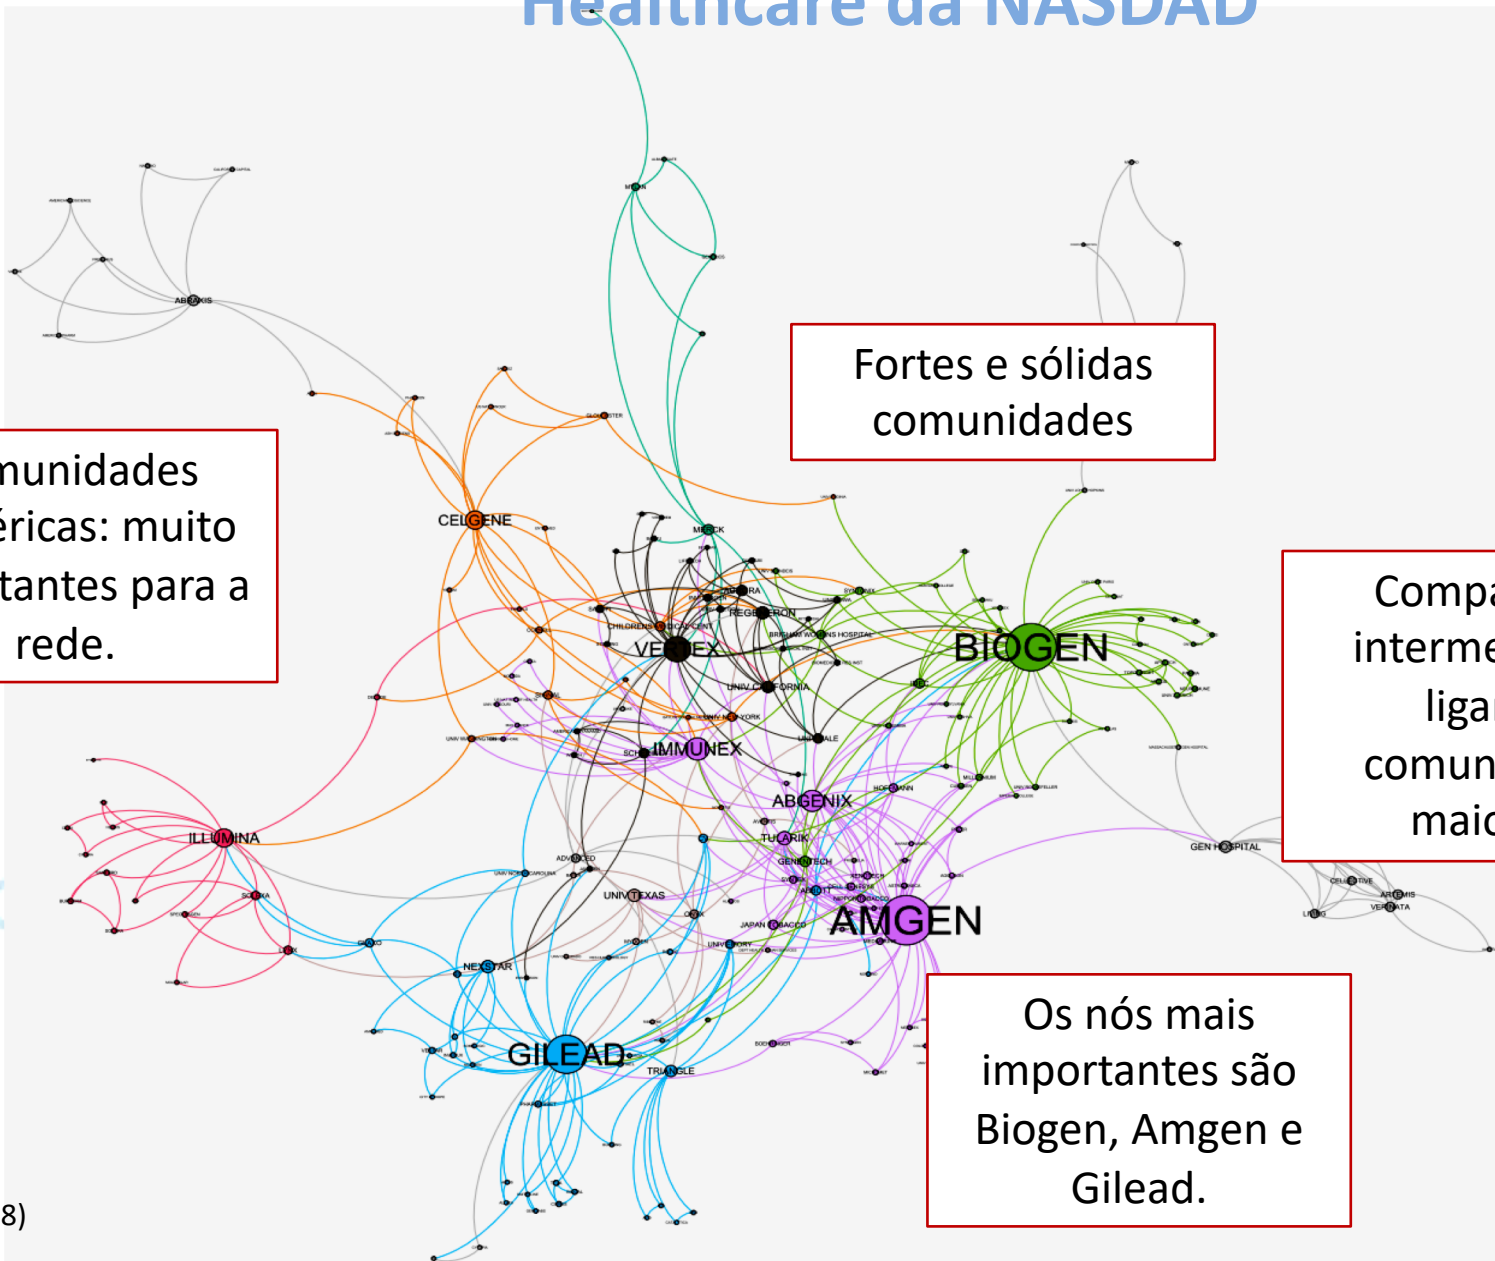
Healthcare da NASDAQ

Fortes e sólidas comunidades

munidades éricas: muito tantes para a rede.

Compa interme ligar comun maio

Os nós mais importantes são Biogen, Amgen e Gilead.

8)

ABRAXIS
CELGENE
MERCK
VERTEX
BIOGEN
REGENERON
IMMUNEX
ABGENIX
ILLUMINA
TULARIK
GENENTECH
AMGEN
UNIV TEXAS
NEXSTAR
GILEAD
TRIANGLE
ADVANCED
GEN HOSPITAL
UNIV CALIFORNIA
UNIV NEW YORK
UNIV YALE
CHILDRENS MEDICAL CENT
BRIGHAM WOMENS HOSPITAL
JAPAN TOBACCO
HOFFMANN
ARTEMIS
VERNATA
CELLECTIVE
LIVING
SCIOXA
GILEAD
UNIV EMORY
MERCK
SCH
SYNGENIX